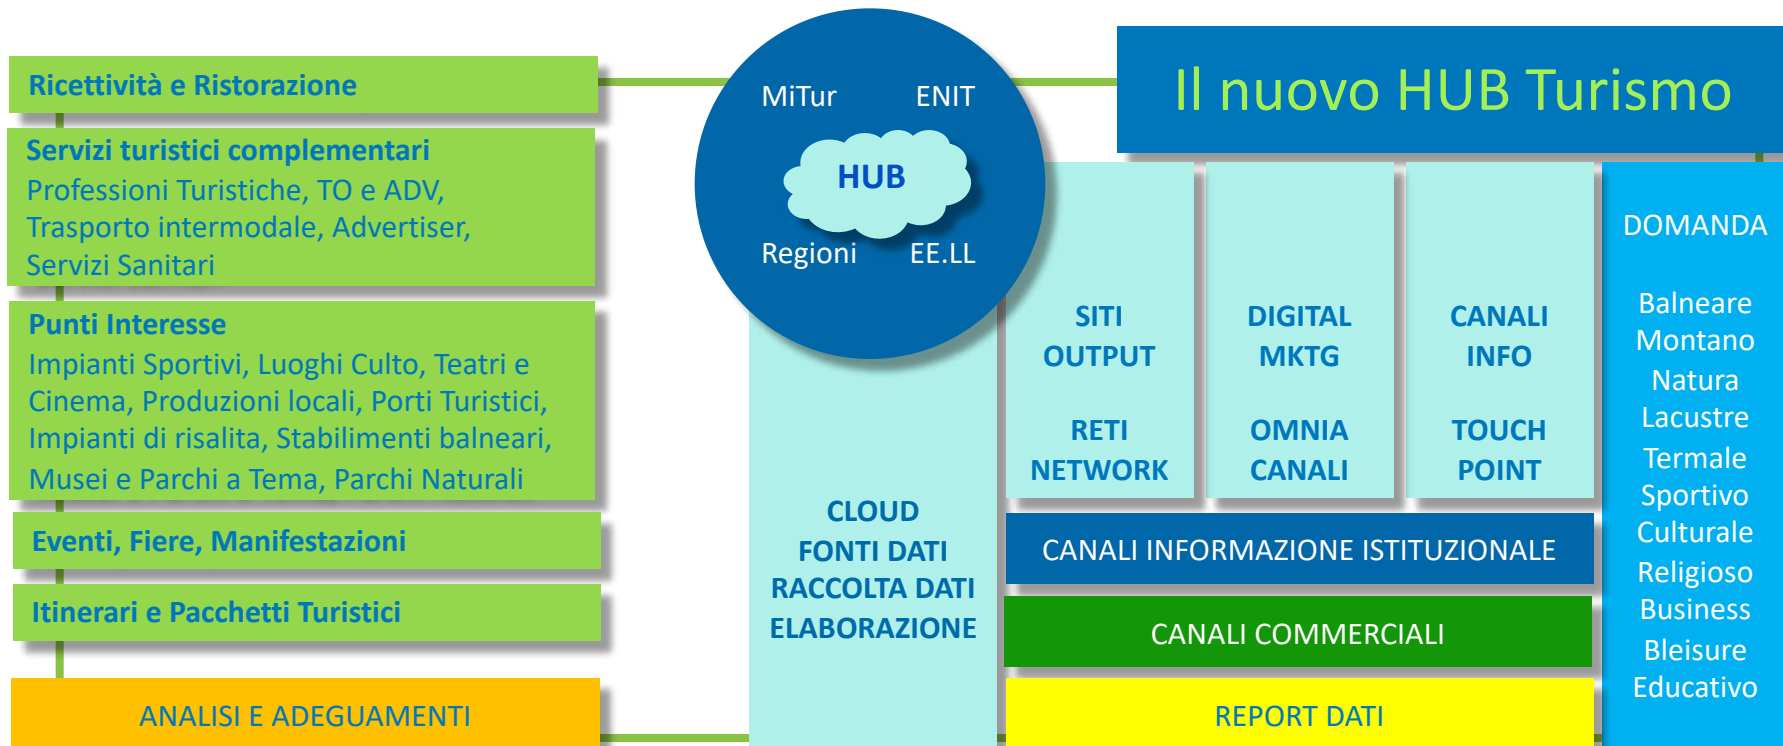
Ricettività e Ristorazione

Servizi turistici complementari
Professioni Turistiche, TO e ADV, Trasporto intermodale, Advertiser, Servizi Sanitari

Punti Interesse
Impianti Sportivi, Luoghi Culto, Teatri e Cinema, Produzioni locali, Porti Turistici, Impianti di risalita, Stabilimenti balneari, Musei e Parchi a Tema, Parchi Naturali

Eventi, Fiere, Manifestazioni

Itinerari e Pacchetti Turistici

ANALISI E ADEGUAMENTI

MiTur ENIT
HUB
Regioni EE.LL

Il nuovo HUB Turismo

CLOUD
FONTI DATI
RACCOLTA DATI
ELABORAZIONE

SITI
OUTPUT

RETI
NETWORK

DIGITAL
MKTG

OMNIA
CANALI

CANALI
INFO

TOUCH
POINT

CANALI INFORMAZIONE ISTITUZIONALE

CANALI COMMERCIALI

REPORT DATI

DOMANDA

Balneare
Montano
Natura
Lacustre
Termale
Sportivo
Culturale
Religioso
Business
Bleisure
Educativo